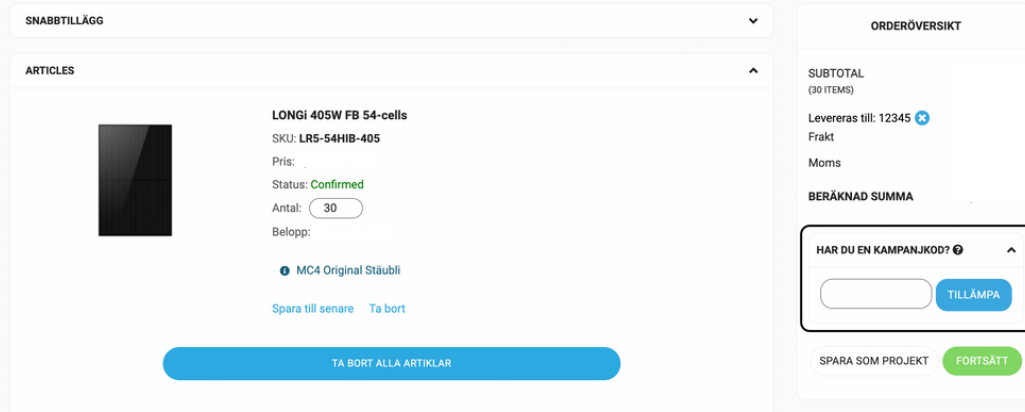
SNABBTILLÄGG

ARTICLES

LONGi 405W FB 54-cells

SKU: LR5-54HIB-405

Pris:

Status: Confirmed

Antal: 30

Belopp:

MC4 Original Stäubli

Spara till senare Ta bort

TA BORT ALLA ARTIKLAR

ORDERÖVERSIKT

SUBTOTAL
(30 ITEMS)

Levereras till: 12345

Frakt

Moms

BERÄKNAD SUMMA

HAR DU EN KAMPANJKOD?

TILLÄMPA

SPARA SOM PROJEKT

FORTSÄTT